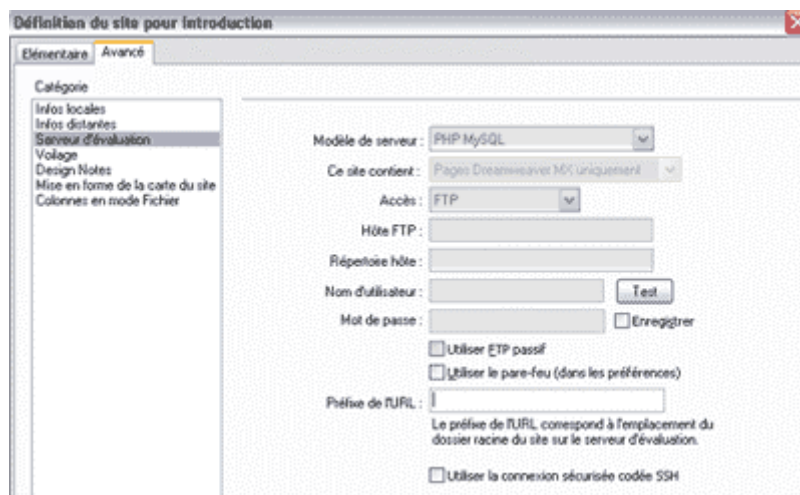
Définition du site pour introduction

Elémentaire | Avancé

Catégorie

Infos locales
Infos distantes
Serveur d'évaluation
Voilage
Design Notes
Mise en forme de la carte du site
Colonnes en mode Fichier

Modèle de serveur : PHP MySQL

Ce site contient : Pages Dreamweaver MX uniquement

Accès : FTP

Hôte FTP :

Répertoire hôte :

Nom d'utilisateur : Test

Mot de passe : Enregistrer

Utiliser FTP passif

Utiliser le pare-feu (dans les préférences)

Préfixe de l'URL :

Le préfixe de l'URL correspond à l'emplacement du dossier racine du site sur le serveur d'évaluation.

Utiliser la connexion sécurisée codée SSH